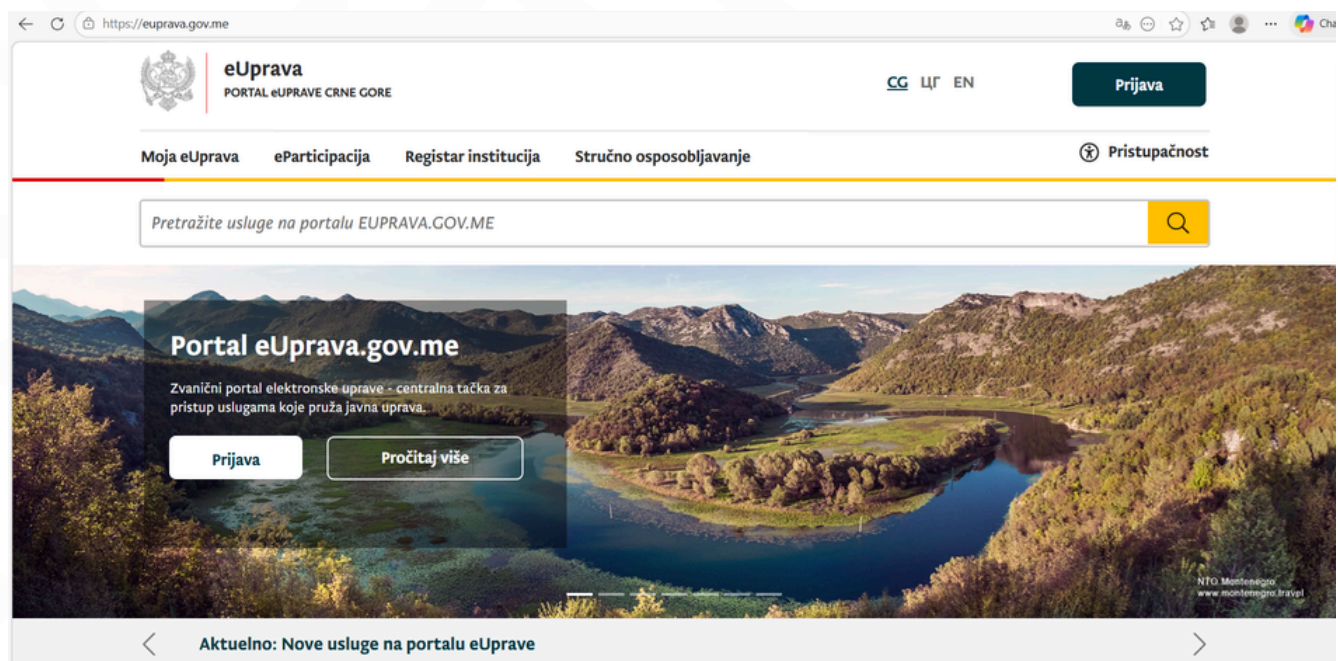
https://euprava.gov.me

Cha

eUprava
PORTAL eUPRAVE CRNE GORE

CG ЦГ EN

Prijava

Moja eUprava ePartiicipacija Registar institucija Stručno osposobljavanje

Pristupačnost

Pretražite usluge na portalu EUPRAVA.GOV.ME

Portal eUprava.gov.me

Zvanični portal elektronske uprave - centralna tačka za pristup uslugama koje pruža javna uprava.

Prijava

Pročitaj više

NTO Montenegro
www.montenegro.travel

Aktuelno: Nove usluge na portalu eUprave